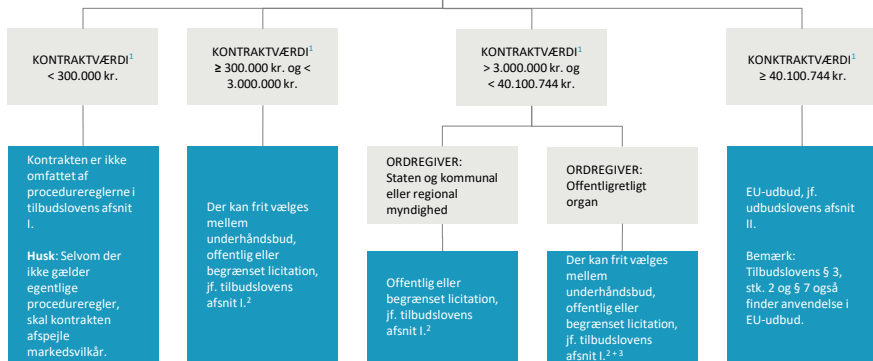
KONTRAKTVÆRDI$^1$
< 300.000 kr.

KONTRAKTVÆRDI$^1$
≥ 300.000 kr. og < 3.000.000 kr.

KONTRAKTVÆRDI$^1$
> 3.000.000 kr. og < 40.100.744 kr.

KONKTRAKTVÆRDI$^1$
≥ 40.100.744 kr.

Kontrakten er ikke omfattet af procedurereglerne i tilbudslovens afsnit I.

Husk: Selvom der ikke gælder egentlige procedureregler, skal kontrakten afspejle markedsvilkår.

Der kan frit vælges mellem underhåndsbud, offentlig eller begrænset licitation, jf. tilbudslovens afsnit I.$^2$

ORDREGIVER:
Staten og kommunal eller regional myndighed

Offentlig eller begrænset licitation, jf. tilbudslovens afsnit I.$^2$

ORDREGIVER:
Offentligretligt organ

Der kan frit vælges mellem underhåndsbud, offentlig eller begrænset licitation, jf. tilbudslovens afsnit I.$^{2+3}$

EU-udbud, jf. udbudslovens afsnit II.

Bemærk: Tilbudslovens § 3, stk. 2 og § 7 også finder anvendelse i EU-udbud.